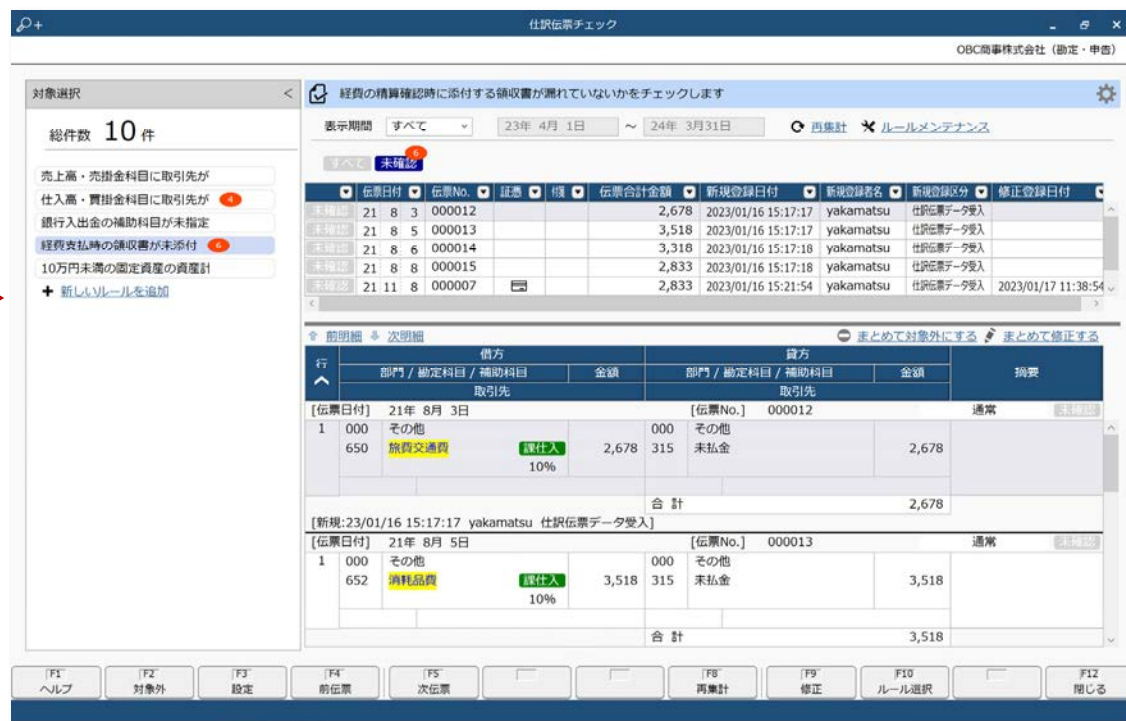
仕訳伝票チェック

OBC商事株式会社（勘定・申告）

対象選択 <

総件数 10 件

売上高・売掛金科目に取引先が
仕入高・買掛金科目に取引先が 4
銀行入出金の補助科目が未指定
経費支払時の領収書が未添付 6
10万円未満の固定資産の資産計
+ 新しいルールを追加

経費の精算確認時に添付する領収書が漏れていないかをチェックします

表示期間 すべて 23年 4月 1日 ～ 24年 3月31日 再集計 ルールメンテナンス

すべて 未確認 6

| | 伝票日付 | | | 伝票No. | 証憑 | 付箋 | 伝票合計金額 | 新規登録日付 | 新規登録者名 | 新規登録区分 | 修正登録日付 |
|---|---|---|---|---|---|---|---|---|---|---|---|
| 未確認 | 21 | 8 | 3 | 000012 | | | 2,678 | 2023/01/16 15:17:17 | yakamatsu | 仕訳伝票データ受入 | |
| 未確認 | 21 | 8 | 5 | 000013 | | | 3,518 | 2023/01/16 15:17:17 | yakamatsu | 仕訳伝票データ受入 | |
| 未確認 | 21 | 8 | 6 | 000014 | | | 3,318 | 2023/01/16 15:17:18 | yakamatsu | 仕訳伝票データ受入 | |
| 未確認 | 21 | 8 | 8 | 000015 | | | 2,833 | 2023/01/16 15:17:18 | yakamatsu | 仕訳伝票データ受入 | |
| 未確認 | 21 | 11 | 8 | 000007 | | | 2,833 | 2023/01/16 15:21:54 | yakamatsu | 仕訳伝票データ受入 | 2023/01/17 11:38:54 |

前明細 次明細 まとめて対象外にする まとめて修正する

| 行 | 借方 部門 / 勘定科目 / 補助科目 取引先 | 金額 | 貸方 部門 / 勘定科目 / 補助科目 取引先 | 金額 | 摘要 |
|---|---|---|---|---|---|
| [伝票日付] 21年 8月 3日 | | | [伝票No.] 000012 | | 通常 未確認 |
| 1 | 000 その他 650 旅費交通費 課仕入 10% | 2,678 | 000 その他 315 未払金 | 2,678 | |
| | | | 合 計 | 2,678 | |
| [新規:23/01/16 15:17:17 yakamatsu 仕訳伝票データ受入] | | | | | |
| [伝票日付] 21年 8月 5日 | | | [伝票No.] 000013 | | 通常 未確認 |
| 1 | 000 その他 652 消耗品費 課仕入 10% | 3,518 | 000 その他 315 未払金 | 3,518 | |
| | | | 合 計 | 3,518 | |

F1 ヘルプ　F2 対象外　F3 設定　F4 前伝票　F5 次伝票　F8 再集計　F9 修正　F10 ルール選択　F12 閉じる